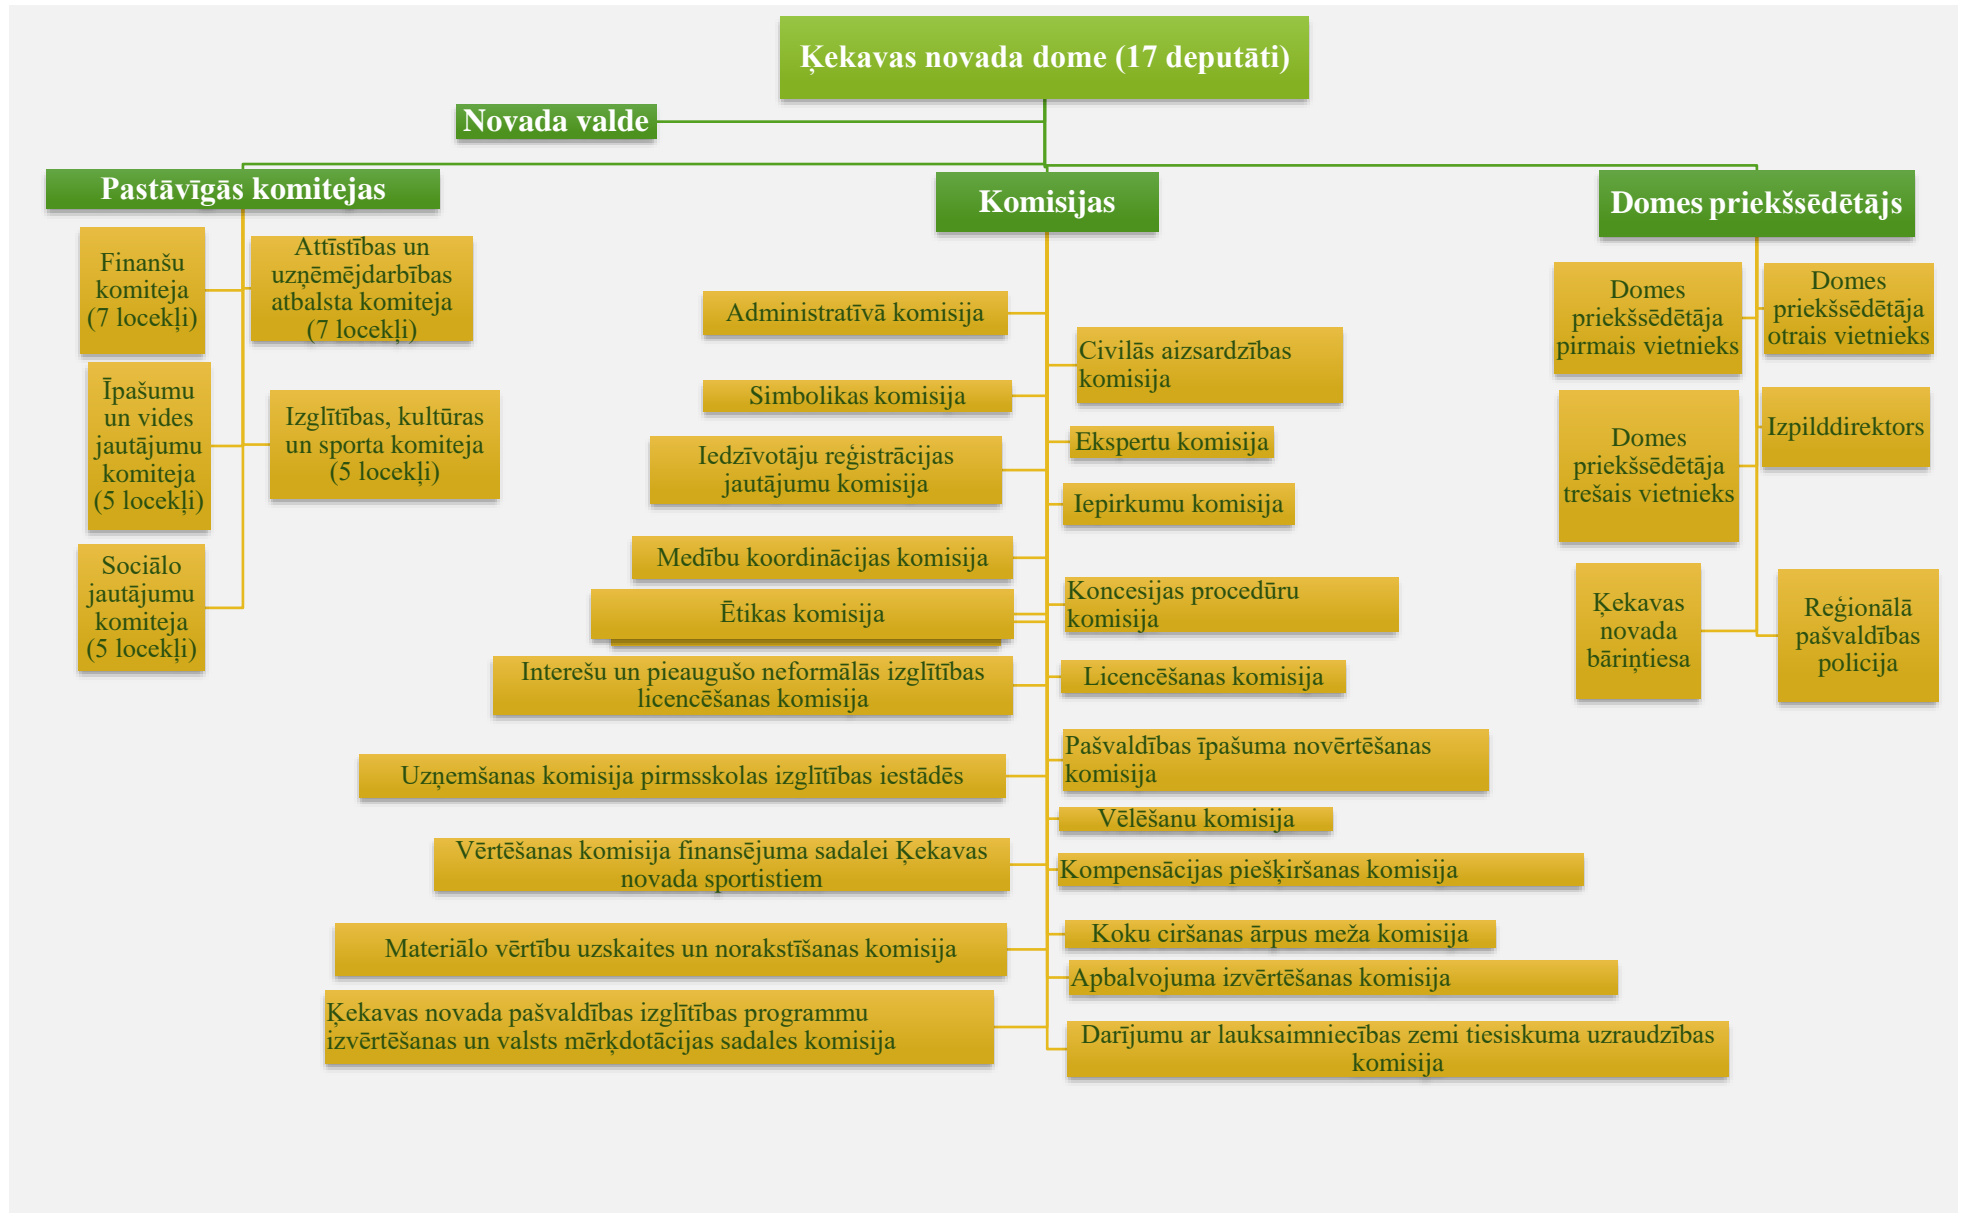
Ķekavas novada dome (17 deputāti)

Novada valde

Pastāvīgās komitejas

Finanšu komiteja (7 locekļi)

Attīstības un uzņēmējdarbības atbalsta komiteja (7 locekļi)

Īpašumu un vides jautājumu komiteja (5 locekļi)

Izglītības, kultūras un sporta komiteja (5 locekļi)

Sociālo jautājumu komiteja (5 locekļi)

Komisijas

Administratīvā komisija

Civilās aizsardzības komisija

Simbolikas komisija

Ekspertu komisija

Iedzīvotāju reģistrācijas jautājumu komisija

Iepirkumu komisija

Medību koordinācijas komisija

Koncesijas procedūru komisija

Ētikas komisija

Interešu un pieaugušo neformālās izglītības licencēšanas komisija

Licencēšanas komisija

Pašvaldības īpašuma novērtēšanas komisija

Uzņemšanas komisija pirmsskolas izglītības iestādēs

Vēlēšanu komisija

Vērtēšanas komisija finansējuma sadalei Ķekavas novada sportistiem

Kompensācijas piešķiršanas komisija

Koku ciršanas ārpus meža komisija

Materiālo vērtību uzskaites un norakstīšanas komisija

Apbalvojuma izvērtēšanas komisija

Ķekavas novada pašvaldības izglītības programmu izvērtēšanas un valsts mērķdotācijas sadales komisija

Darījumu ar lauksaimniecības zemi tiesiskuma uzraudzības komisija

Domes priekšsēdētājs

Domes priekšsēdētāja pirmais vietnieks

Domes priekšsēdētāja otrais vietnieks

Domes priekšsēdētāja trešais vietnieks

Izpilddirektors

Ķekavas novada bāriņtiesa

Reģionālā pašvaldības policija